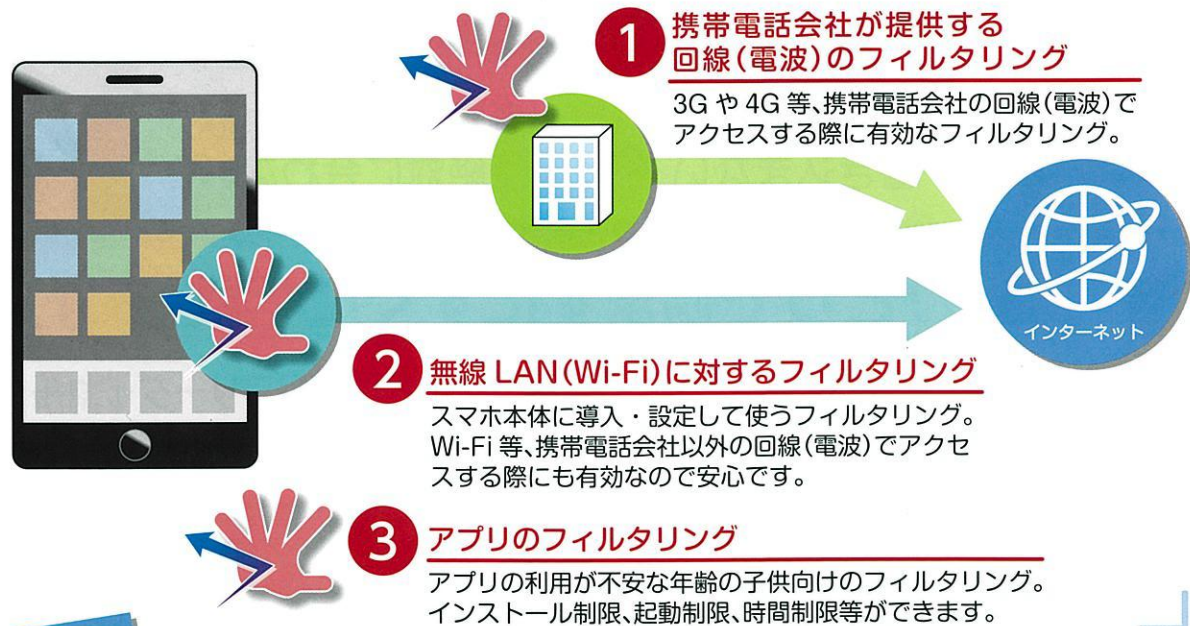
1 携帯電話会社が提供する回線（電波）のフィルタリング

3G や 4G 等、携帯電話会社の回線（電波）でアクセスする際に有効なフィルタリング。

インターネット

2 無線 LAN（Wi-Fi）に対するフィルタリング

スマホ本体に導入・設定して使うフィルタリング。Wi-Fi 等、携帯電話会社以外の回線（電波）でアクセスする際にも有効なので安心です。

3 アプリのフィルタリング

アプリの利用が不安な年齢の子供向けのフィルタリング。インストール制限、起動制限、時間制限等ができます。